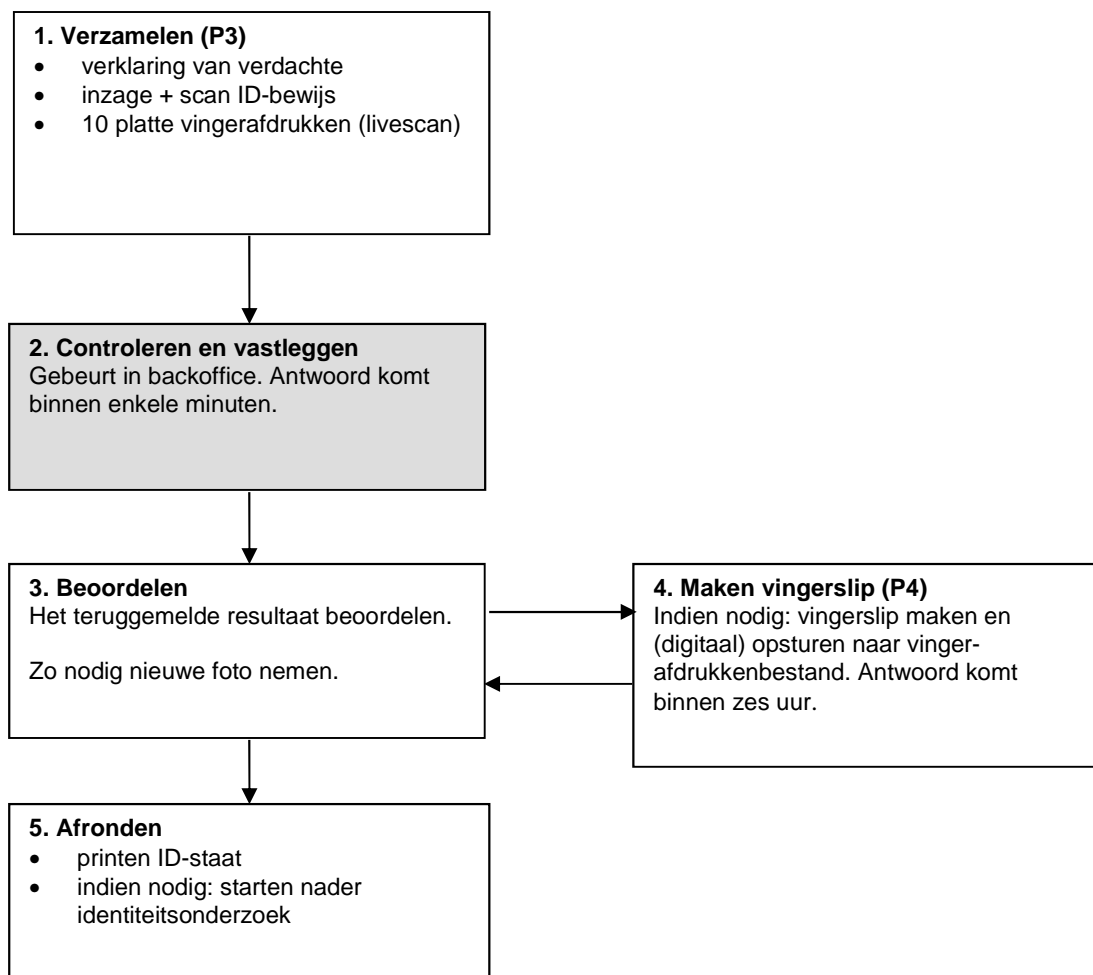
**1. Verzamelen (P3)**
- verklaring van verdachte
- inzage + scan ID-bewijs
- 10 platte vingerafdrukken (livescan)

**2. Controleren en vastleggen**
Gebeurt in backoffice. Antwoord komt binnen enkele minuten.

**3. Beoordelen**
Het teruggemelde resultaat beoordelen.

Zo nodig nieuwe foto nemen.

**4. Maken vingerslip (P4)**
Indien nodig: vingerslip maken en (digitaal) opsturen naar vingerafdrukkenbestand. Antwoord komt binnen zes uur.

**5. Afronden**
- printen ID-staat
- indien nodig: starten nader identiteitsonderzoek